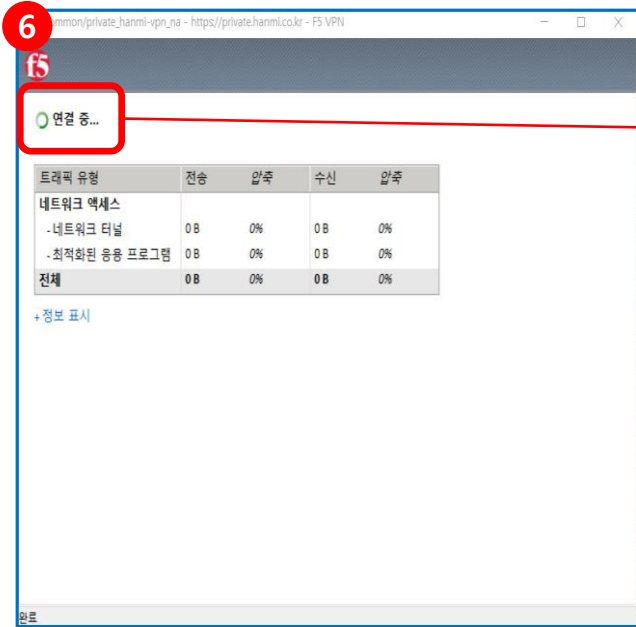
6

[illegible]mmon/private_hanmi-vpn_na - https://private.hanmi.co.kr - F5 VPN

f5

연결 중...

| 트래픽 유형 | 전송 | 압축 | 수신 | 압축 |
|---|---|---|---|---|
| 네트워크 액세스 | | | | |
| - 네트워크 터널 | 0 B | 0% | 0 B | 0% |
| - 최적화된 응용 프로그램 | 0 B | 0% | 0 B | 0% |
| 전체 | 0 B | 0% | 0 B | 0% |

+ 정보 표시

완료